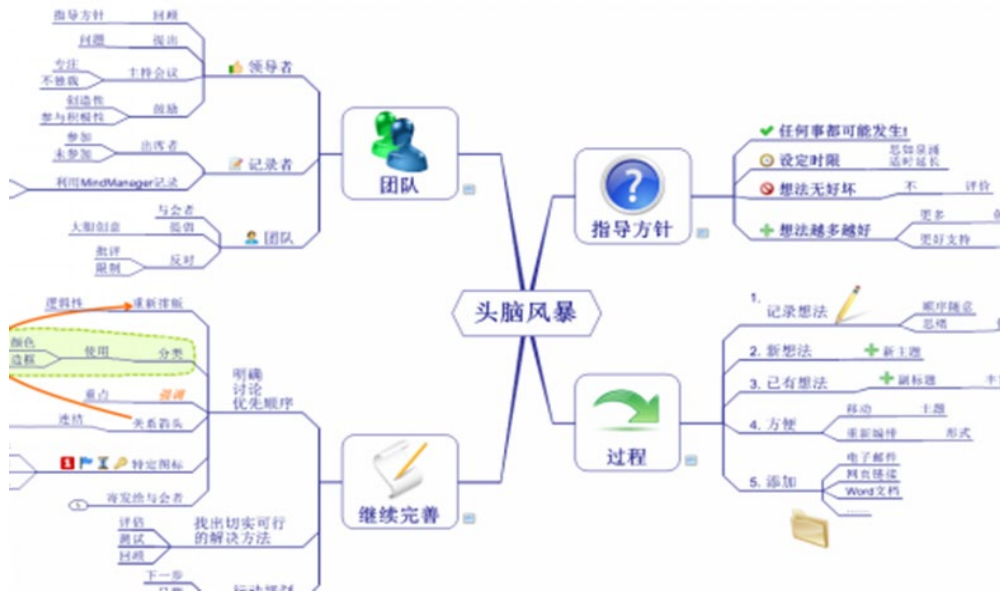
头脑风暴

团队
领导者
指导方针
回顾
问题
提出
专注
不偏袒
主持会议
创造性
参与积极性
鼓励
记录者
参加
未参加
出席者
利用MindManager记录
团队
与会者
大胆创意
提倡
批评
限制
反对

指导方针
任何事都可能发生!
设定时限
忽如泉涌
适时延长
想法无好坏
不
评价
想法越多越好
更多
更好支持

过程
1. 记录想法
顺序随意
忘掉
2. 新想法
新主题
3. 已有想法
副标题
4. 方便
移动
主题
重新编排
形式
5. 添加
电子邮件
网页链接
Word文档
……

继续完善
明确
讨论
优先顺序
逻辑性
重新排版
颜色
边框
使用
分类
重点
强调
连结
关系箭头
特定图标
寄发给与会者
评估
测试
回顾
找出切实可行的解决方法
下一步
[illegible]
行动规划